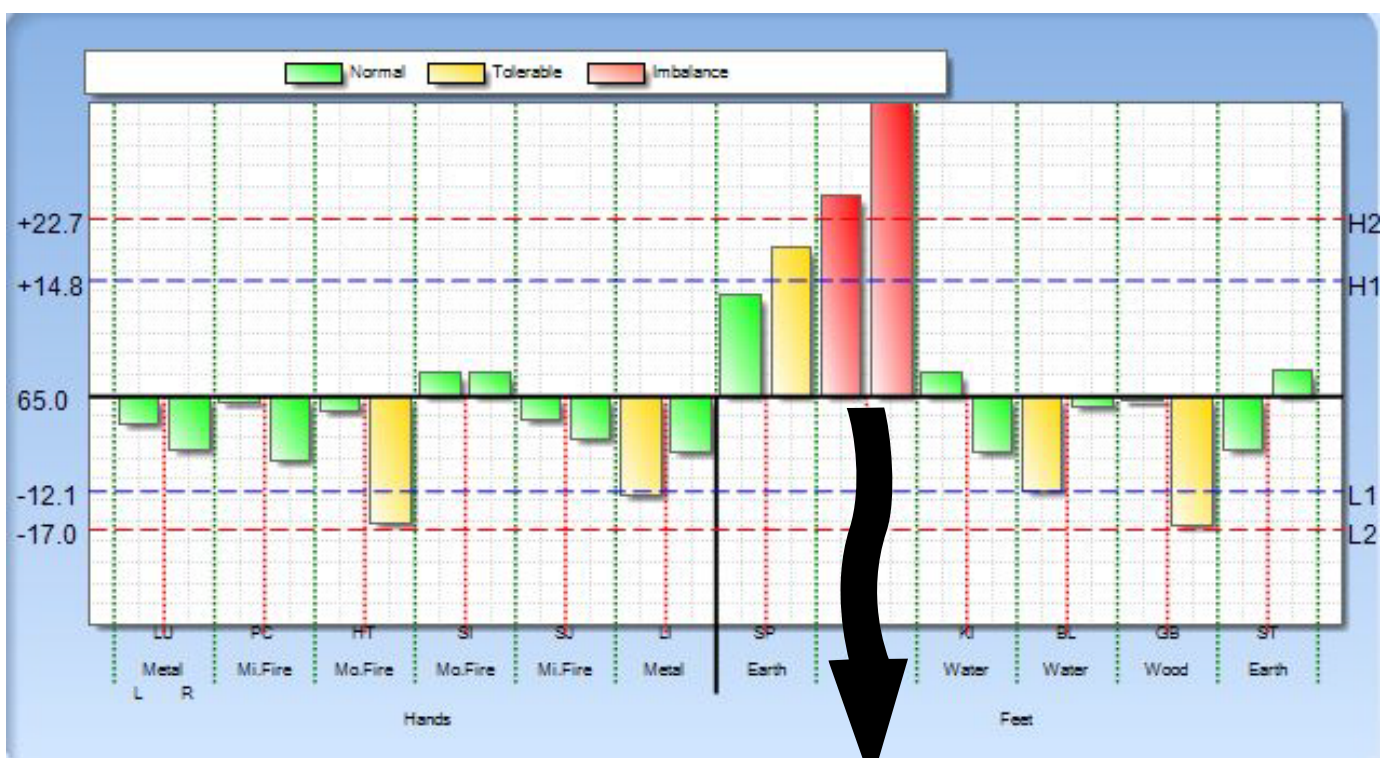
Normal Tolerable Imbalance

+22.7
+14.8
65.0
-12.1
-17.0

H2
H1
L1
L2

| LU | PC | HT | SI | SJ | LI | SP | | KI | BL | GB | ST |
|---|---|---|---|---|---|---|---|---|---|---|---|
| Metal | Mi.Fire | Mo.Fire | Mo.Fire | Mi.Fire | Metal | Earth | | Water | Water | Wood | Earth |

L R

Hands

Feet